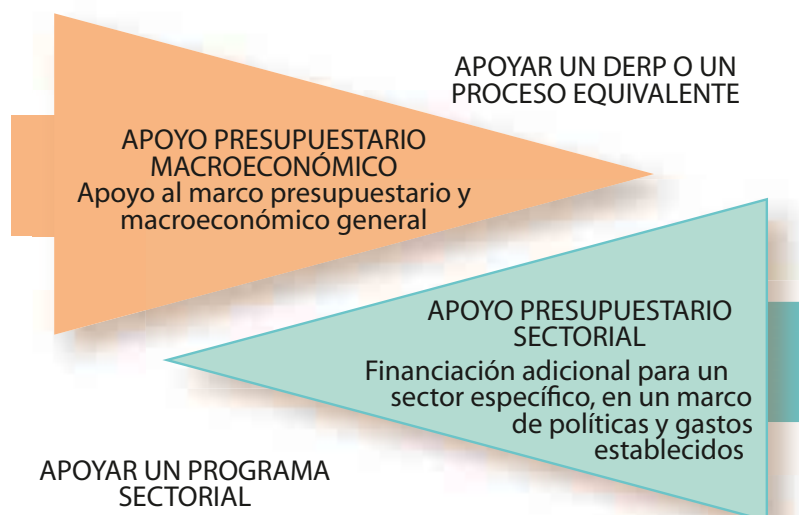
APOYAR UN DERP O UN PROCESO EQUIVALENTE

APOYO PRESUPUESTARIO MACROECONÓMICO
Apoyo al marco presupuestario y macroeconómico general

APOYO PRESUPUESTARIO SECTORIAL
Financiación adicional para un sector específico, en un marco de políticas y gastos establecidos

APOYAR UN PROGRAMA SECTORIAL